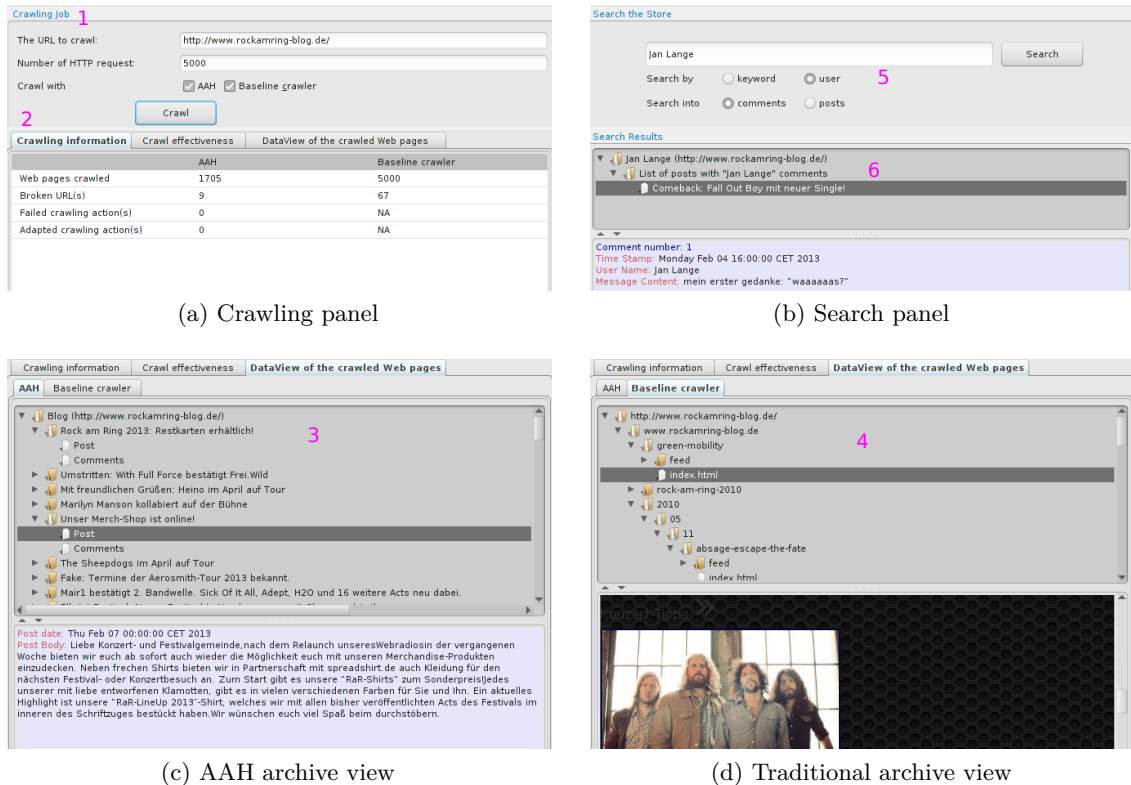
Crawling Job 1

The URL to crawl: http://www.rockamring-blog.de/

Number of HTTP request: 5000

Crawl with AAH Baseline crawler

Crawl

2

Crawling information | Crawl effectiveness | DataView of the crawled Web pages

| | AAH | Baseline crawler |
|---|---|---|
| Web pages crawled | 1705 | 5000 |
| Broken URL(s) | 9 | 67 |
| Failed crawling action(s) | 0 | NA |
| Adapted crawling action(s) | 0 | NA |

(a) Crawling panel

Search the Store

Jan Lange

Search

Search by keyword user 5

Search into comments posts

Search Results

Jan Lange (http://www.rockamring-blog.de/)
List of posts with "Jan Lange" comments 6
Comeback: Fall Out Boy mit neuer Single!

Comment number: 1
Time Stamp: Monday Feb 04 16:00:00 CET 2013
User Name: Jan Lange
Message Content: mein erster gedanke: "waaaaaas?"

(b) Search panel

Crawling information | Crawl effectiveness | DataView of the crawled Web pages

AAH | Baseline crawler

Blog (http://www.rockamring-blog.de/)
Rock am Ring 2013: Restkarten erhältlich! 3
Post
Comments
Umstritten: With Full Force bestätigt Frei.Wild
Mit freundlichen Grüßen: Heino im April auf Tour
Marilyn Manson kollabiert auf der Bühne
Unser Merch-Shop ist online!
Post
Comments
The Sheepdogs im April auf Tour
Fake: Termine der Aerosmith-Tour 2013 bekannt.
Mair1 bestätigt 2. Bandwelle. Sick Of It All, Adept, H2O und 16 weitere Acts neu dabei.

Post date: Thu Feb 07 00:00:00 CET 2013
Post Body: Liebe Konzert- und Festivalgemeinde,nach dem Relaunch unseresWebradiosin der vergangenen Woche bieten wir euch ab sofort auch wieder die Möglichkeit euch mit unseren Merchandise-Produkten einzudecken. Neben frechen Shirts bieten wir in Partnerschaft mit spreadshirt.de auch Kleidung für den nächsten Festival- oder Konzertbesuch an. Zum Start gibt es unsere "RaR-Shirts" zum Sonderpreis!Jedes unserer mit liebe entworfenen Klamotten, gibt es in vielen verschiedenen Farben für Sie und Ihn. Ein aktuelles Highlight ist unsere "RaR-LineUp 2013"-Shirt, welches wir mit allen bisher veröffentlichten Acts des Festivals im inneren des Schriftzuges bestückt haben.Wir wünschen euch viel Spaß beim durchstöbern.

(c) AAH archive view

Crawling information | Crawl effectiveness | DataView of the crawled Web pages

AAH | Baseline crawler

http://www.rockamring-blog.de/
www.rockamring-blog.de 4
green-mobility
feed
index.html
rock-am-ring-2010
2010
05
11
absage-escape-the-fate
feed
index.html

Konzert-Tipps

(d) Traditional archive view